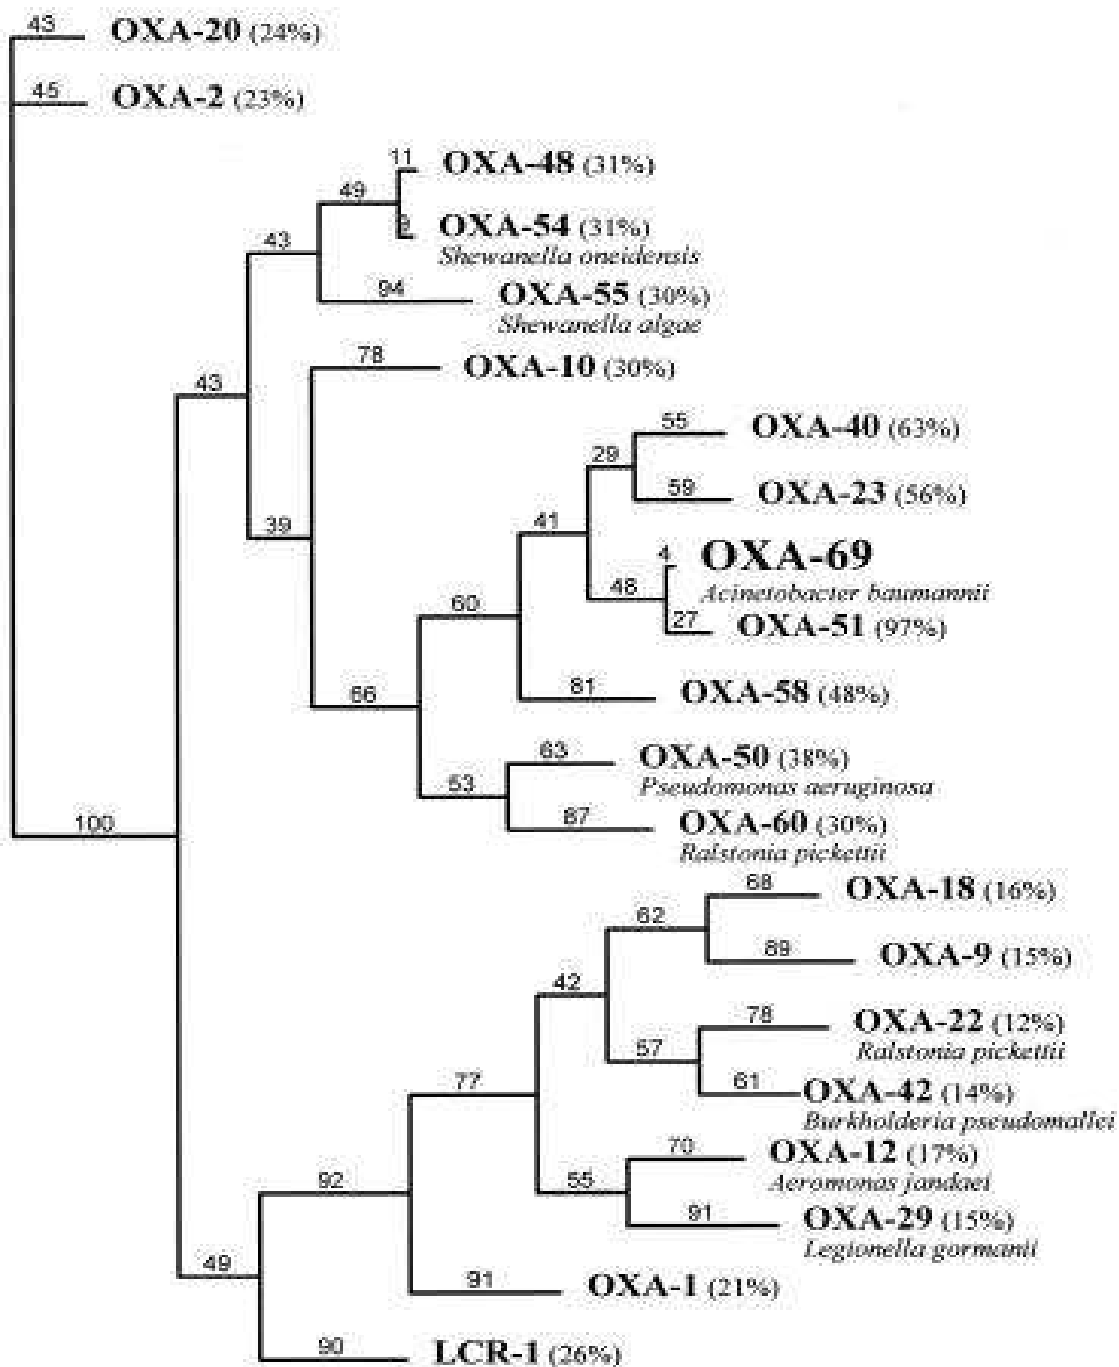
43 OXA-20 (24%)
45 OXA-2 (23%)
11 OXA-48 (31%)
49
2 OXA-54 (31%)
Shewanella oneidensis
43
94 OXA-55 (30%)
Shewanella algae
78 OXA-10 (30%)
43
55 OXA-40 (63%)
29
59 OXA-23 (56%)
41
39
4 OXA-69
Acinetobacter baumannii
48
27 OXA-51 (97%)
60
81 OXA-58 (48%)
66
63 OXA-50 (38%)
Pseudomonas aeruginosa
53
67 OXA-60 (30%)
Ralstonia pickettii
100
68 OXA-18 (16%)
62
89 OXA-9 (15%)
42
78 OXA-22 (12%)
Ralstonia pickettii
57
61 OXA-42 (14%)
Burkholderia pseudomallei
77
70 OXA-12 (17%)
Aeromonas jandaei
55
91 OXA-29 (15%)
Legionella gormanii
92
49
91 OXA-1 (21%)
90 LCR-1 (26%)